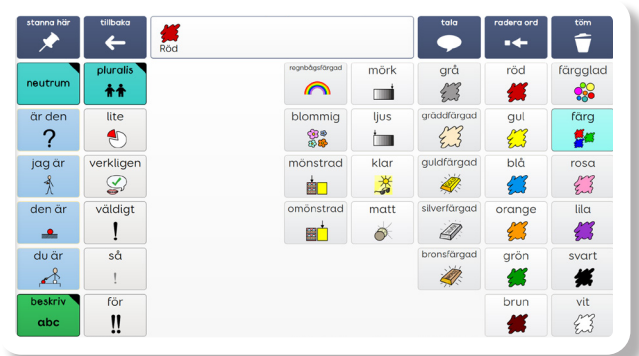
stanna här

tillbaka

Röd

tala

radera ord

töm

neutrum

pluralis

är den

lite

jag är

verkligen

den är

väldigt

du är

så

beskriv
abc

för

regnbågsfärgad

mörk

grå

röd

färgglad

blommig

ljus

gräddfärgad

gul

färg

mönstrad

klar

guldfärgad

blå

rosa

omönstrad

matt

silverfärgad

orange

lila

bronsfärgad

grön

svart

brun

vit